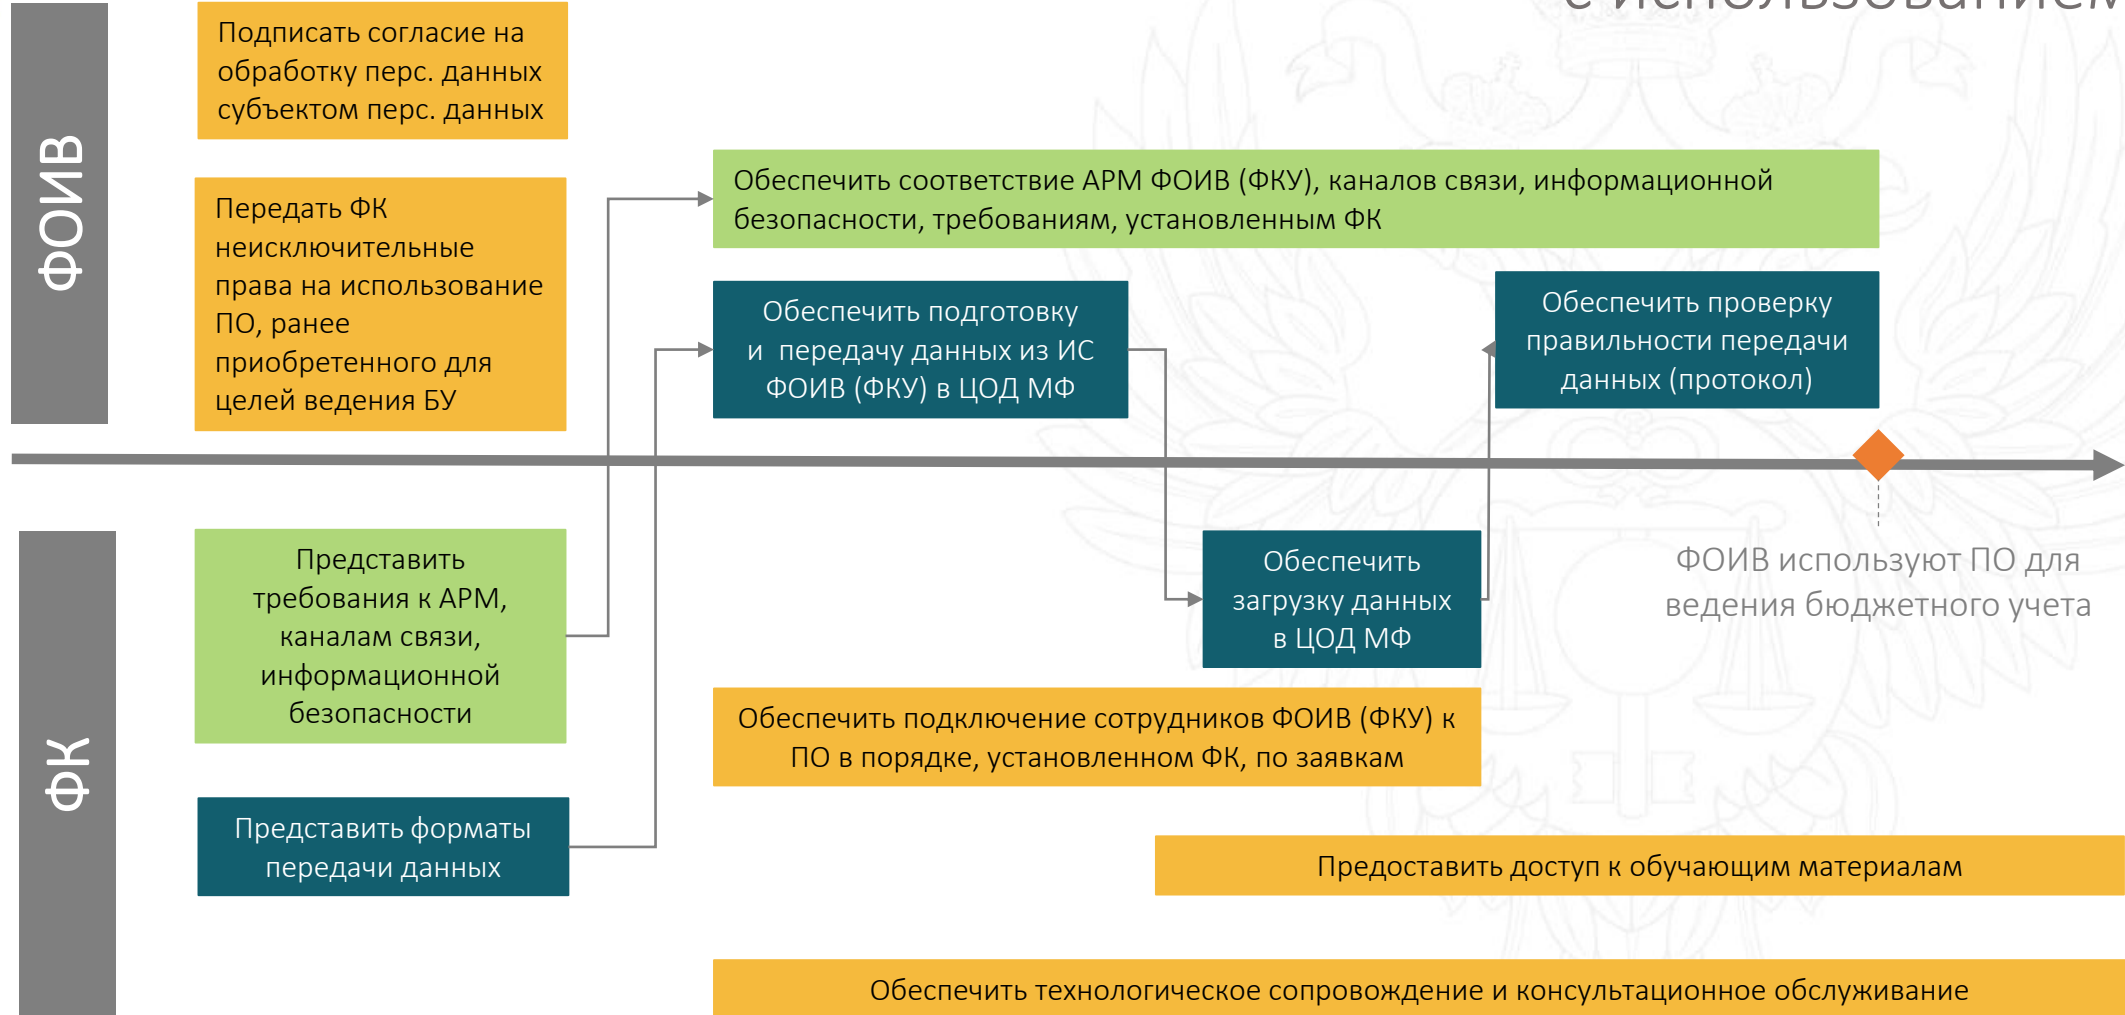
с использованием

ФОИВ

Подписать согласие на обработку перс. данных субъектом перс. данных

Передать ФК неисключительные права на использование ПО, ранее приобретенного для целей ведения БУ

Обеспечить соответствие АРМ ФОИВ (ФКУ), каналов связи, информационной безопасности, требованиям, установленным ФК

Обеспечить подготовку и передачу данных из ИС ФОИВ (ФКУ) в ЦОД МФ

Обеспечить проверку правильности передачи данных (протокол)

ФК

Представить требования к АРМ, каналам связи, информационной безопасности

Обеспечить загрузку данных в ЦОД МФ

ФОИВ используют ПО для ведения бюджетного учета

Обеспечить подключение сотрудников ФОИВ (ФКУ) к ПО в порядке, установленном ФК, по заявкам

Представить форматы передачи данных

Предоставить доступ к обучающим материалам

Обеспечить технологическое сопровождение и консультационное обслуживание